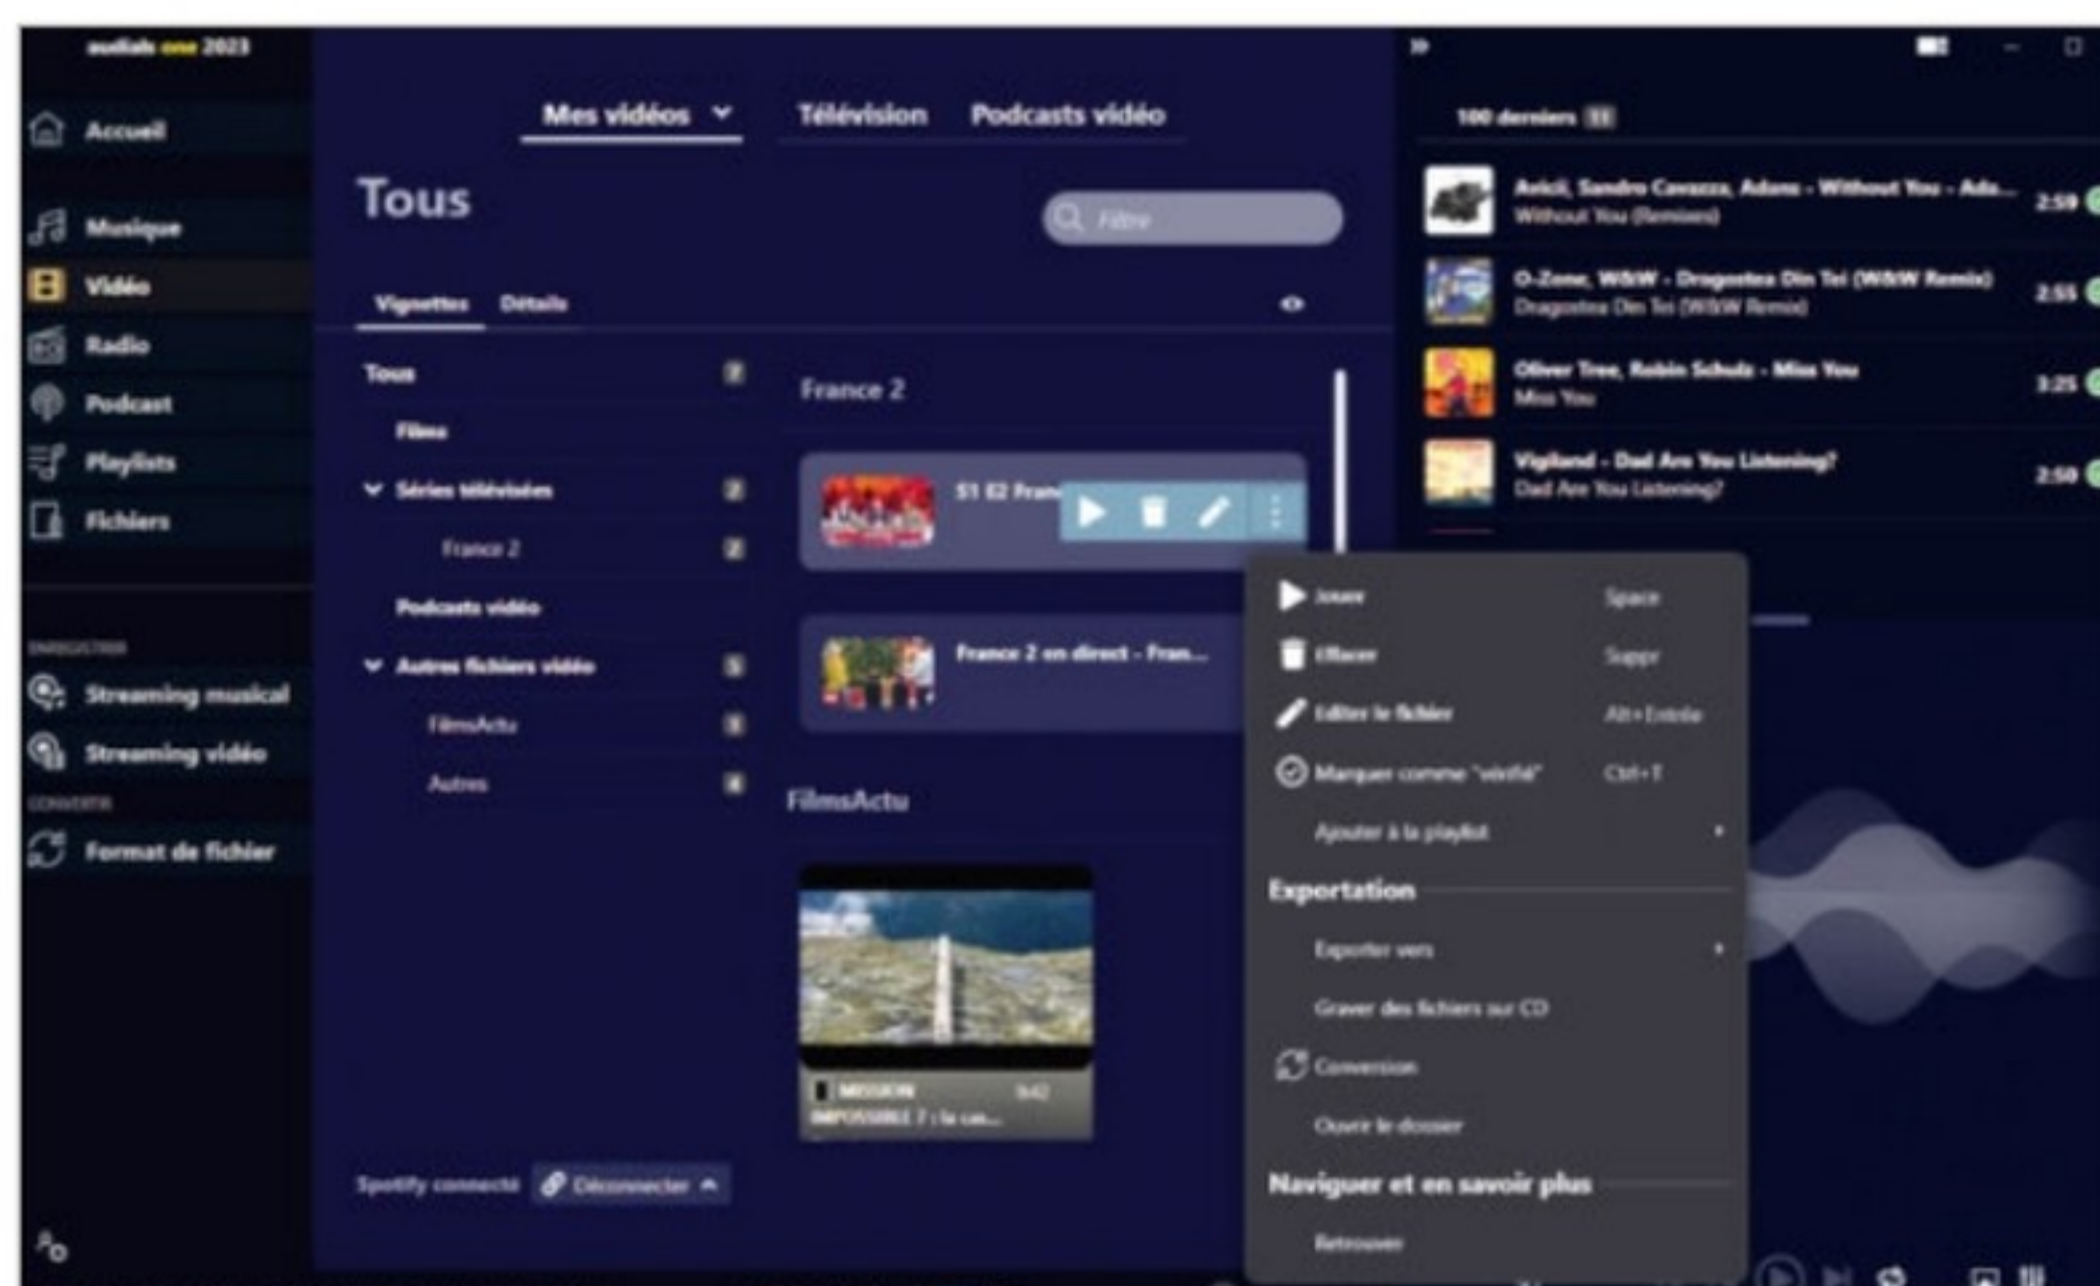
audials one 2023

Accueil
Musique
Vidéo
Radio
Podcast
Playlists
Fichiers
ENREGISTRER
Streaming musical
Streaming vidéo
CONVERTIR
Format de fichier

Mes vidéos
Télévision
Podcasts vidéo

Tous

Filtre

Vignettes
Détails

Tous 2
Films
Séries télévisées 2
France 2 2
Podcasts vidéo
Autres fichiers vidéo 5
FilmsActu 1
Autres 4

France 2
S1 E2 Fran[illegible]
France 2 en direct - Fran...
FilmsActu
MISSION IMPOSSIBLE 7 : la can...

Spotify connecté
Déconnecter

100 derniers

Avicii, Sandro Cavazza, Adams - Without You - Ada...
Without You (Remixes)
2:59
O-Zone, W&W - Dragostea Din Tei (W&W Remix)
Dragostea Din Tei (W&W Remix)
2:55
Oliver Tree, Robin Schulz - Miss You
Miss You
3:25
Vigiland - Dad Are You Listening?
Dad Are You Listening?
2:50

Jouer Space
Effacer Suppr
Editer le fichier Alt+Entrée
Marquer comme "visité" Ctrl+T
Ajouter à la playlist
Exportation
Exporter vers
Graver des fichiers sur CD
Conversion
Ouvrir le dossier
Naviguer et en savoir plus
Retrouver